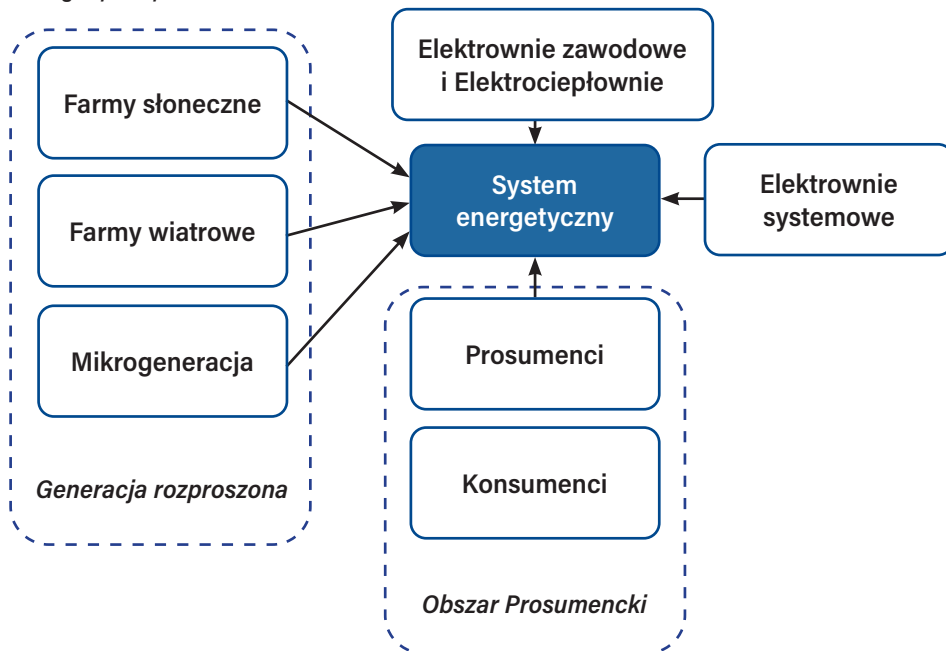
Farmy słoneczne

Farmy wiatrowe

Mikrogeneracja

Generacja rozproszona

Elektrownie zawodowe i Elektrociepłownie

System energetyczny

Elektrownie systemowe

Prosumenci

Konsumenci

Obszar Prosumencki